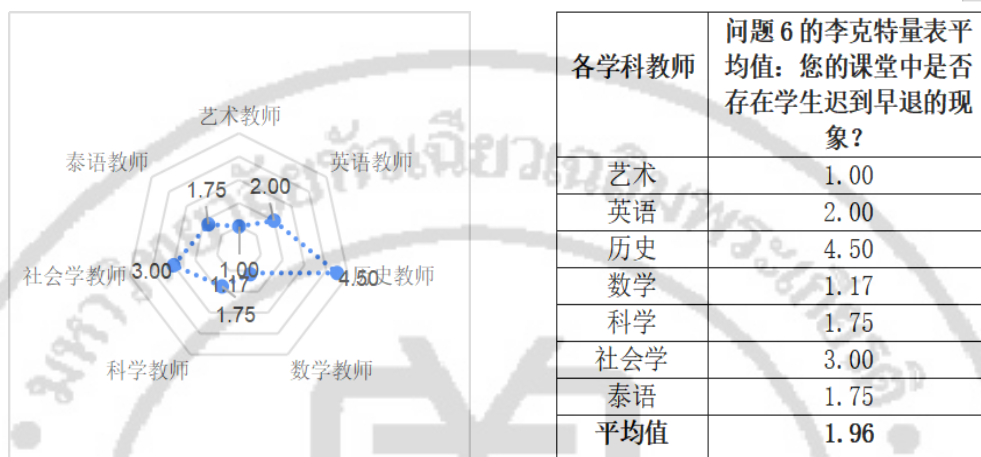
艺术教师
泰语教师
英语教师
1.75
2.00
社会学教师 3.00
1.00
1.17
4.50 历史教师
1.75
科学教师
数学教师

| 各学科教师 | 问题 6 的李克特量表平均值：您的课堂中是否存在学生迟到早退的现象？ |
|---|---|
| 艺术 | 1.00 |
| 英语 | 2.00 |
| 历史 | 4.50 |
| 数学 | 1.17 |
| 科学 | 1.75 |
| 社会学 | 3.00 |
| 泰语 | 1.75 |
| 平均值 | 1.96 |